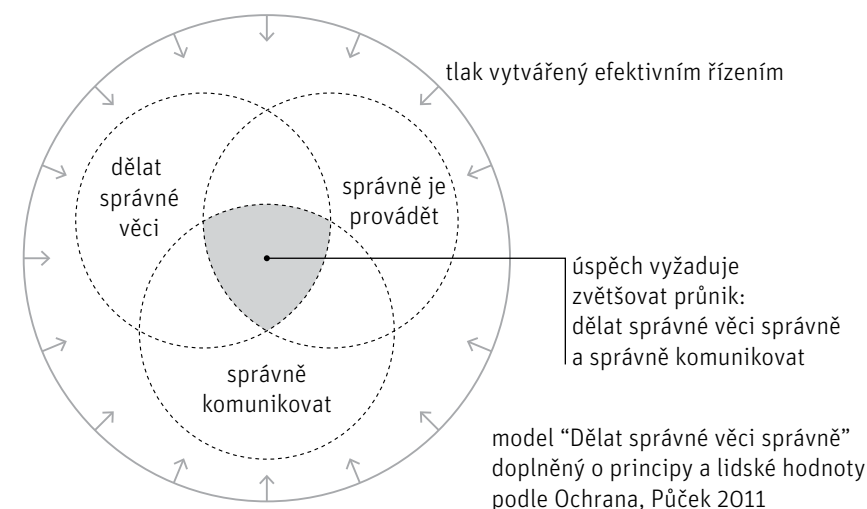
tlak vytvářený efektivním řízením

dělat správné věci

správně je provádět

správně komunikovat

úspěch vyžaduje zvětšovat průnik: dělat správné věci správně a správně komunikovat

model “Dělat správné věci správně” doplněný o principy a lidské hodnoty podle Ochrana, Půček 2011